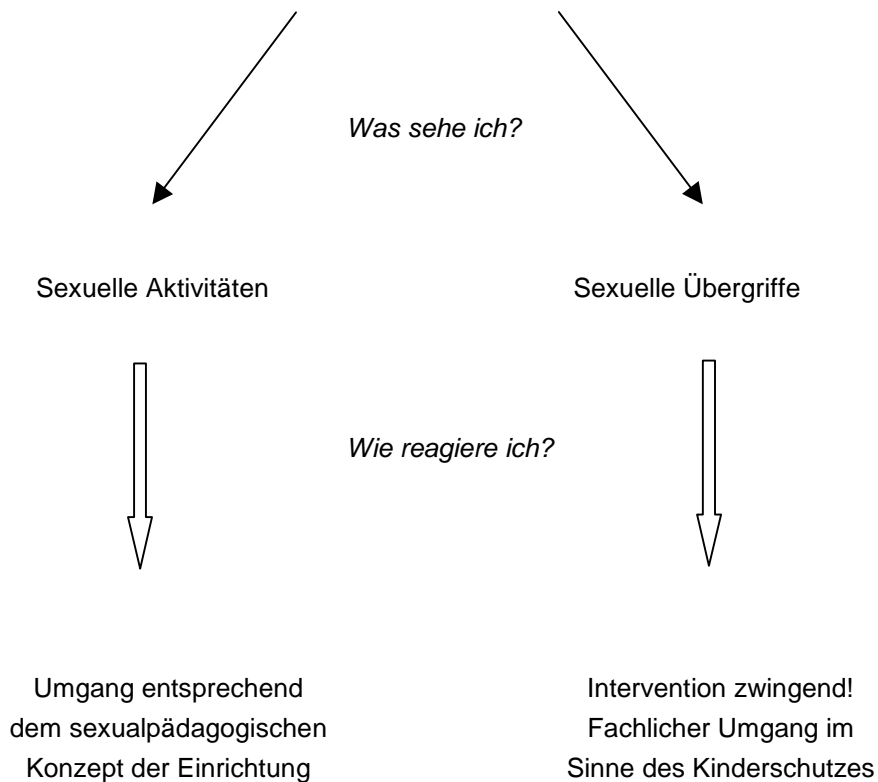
*Was sehe ich?*

Sexuelle Aktivitäten

Sexuelle Übergriffe

*Wie reagiere ich?*

Umgang entsprechend dem sexualpädagogischen Konzept der Einrichtung

Intervention zwingend! Fachlicher Umgang im Sinne des Kinderschutzes